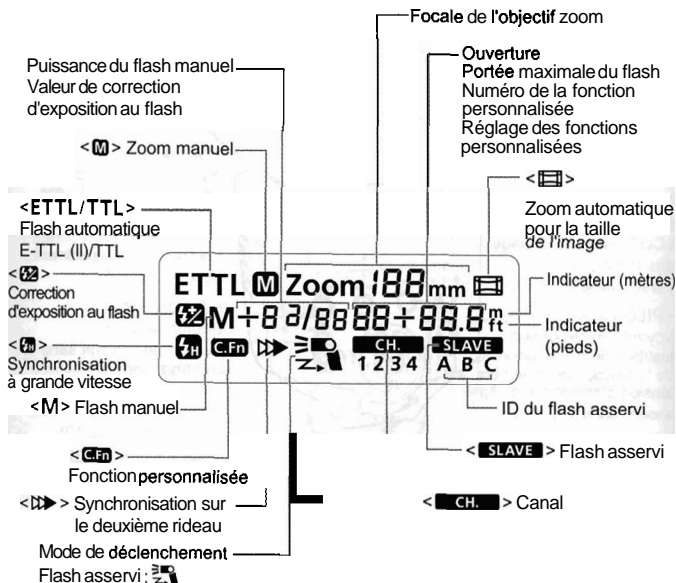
Focale de l'objectif zoom

Puissance du flash manuel
Valeur de correction d'exposition au flash

Ouverture
Portée maximale du flash
Numéro de la fonction personnalisée
Réglage des fonctions personnalisées

< M > Zoom manuel

< > 
Zoom automatique pour la taille de l'image

<ETTL/TTL>
Flash automatique
E-TTL (II)/TTL

< >
Correction d'exposition au flash

< >
Synchronisation à grande vitesse

ETTL M Zoom 188 mm
M+8 3/88 88+88.8 m ft
C.Fn CH. 1 2 3 4 SLAVE A B C

Indicateur (mètres)
Indicateur (pieds)

<M> Flash manuel

ID du flash asservi

< C.Fn >
Fonction personnalisée

< SLAVE > Flash asservi

< > Synchronisation sur le deuxième rideau

< CH. > Canal

Mode de déclenchement
Flash asservi :